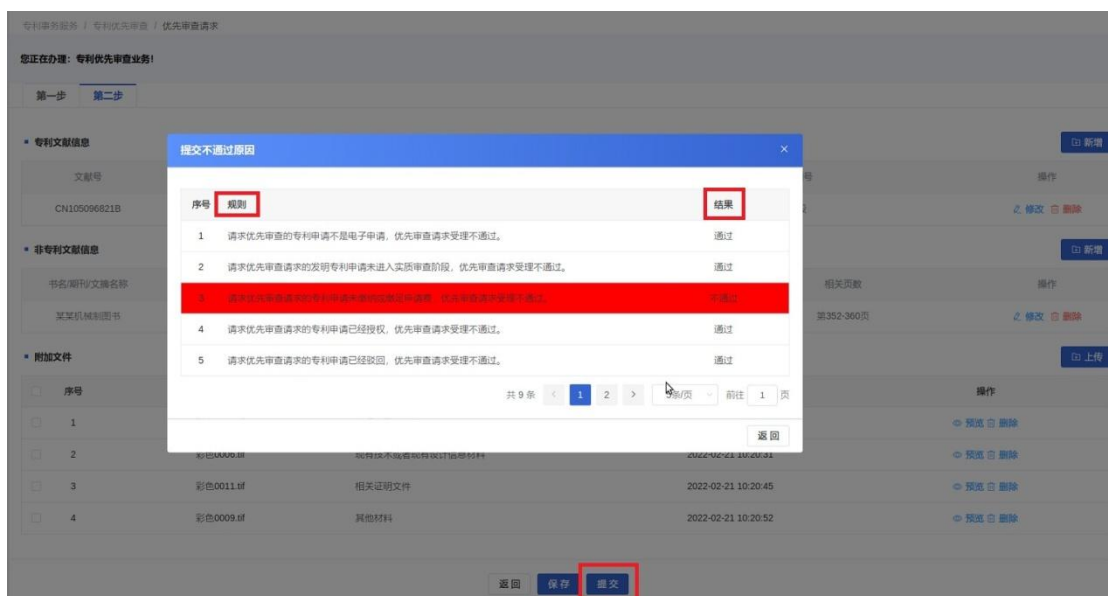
专利事务服务 / 专利优先审查 / 优先审查请求

您正在办理：专利优先审查业务！

第一步 第二步

专利文献信息

新增

文献号

操作

CN105096821B

修改 删除

非专利文献信息

新增

书名/期刊/文摘名称

相关页数

操作

某某机械制图书

第352-360页

修改 删除

附加文件

上传

序号

操作

1

预览 删除

2

彩色0006.tif

现有技术或现有设计信息材料

2022-02-21 10:20:31

预览 删除

3

彩色0011.tif

相关证明文件

2022-02-21 10:20:45

预览 删除

4

彩色0009.tif

其他材料

2022-02-21 10:20:52

预览 删除

提交不通过原因

| 序号 | 规则 | 结果 |
|---|---|---|
| 1 | 请求优先审查的专利申请不是电子申请，优先审查请求受理不通过。 | 通过 |
| 2 | 请求优先审查请求的发明专利申请未进入实质审查阶段，优先审查请求受理不通过。 | 通过 |
| 3 | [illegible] | 不通过 |
| 4 | 请求优先审查请求的专利申请已经授权，优先审查请求受理不通过。 | 通过 |
| 5 | 请求优先审查请求的专利申请已经驳回，优先审查请求受理不通过。 | 通过 |

共 9 条 < 1 2 > 5条/页 前往 1 页

返回

返回 保存 提交